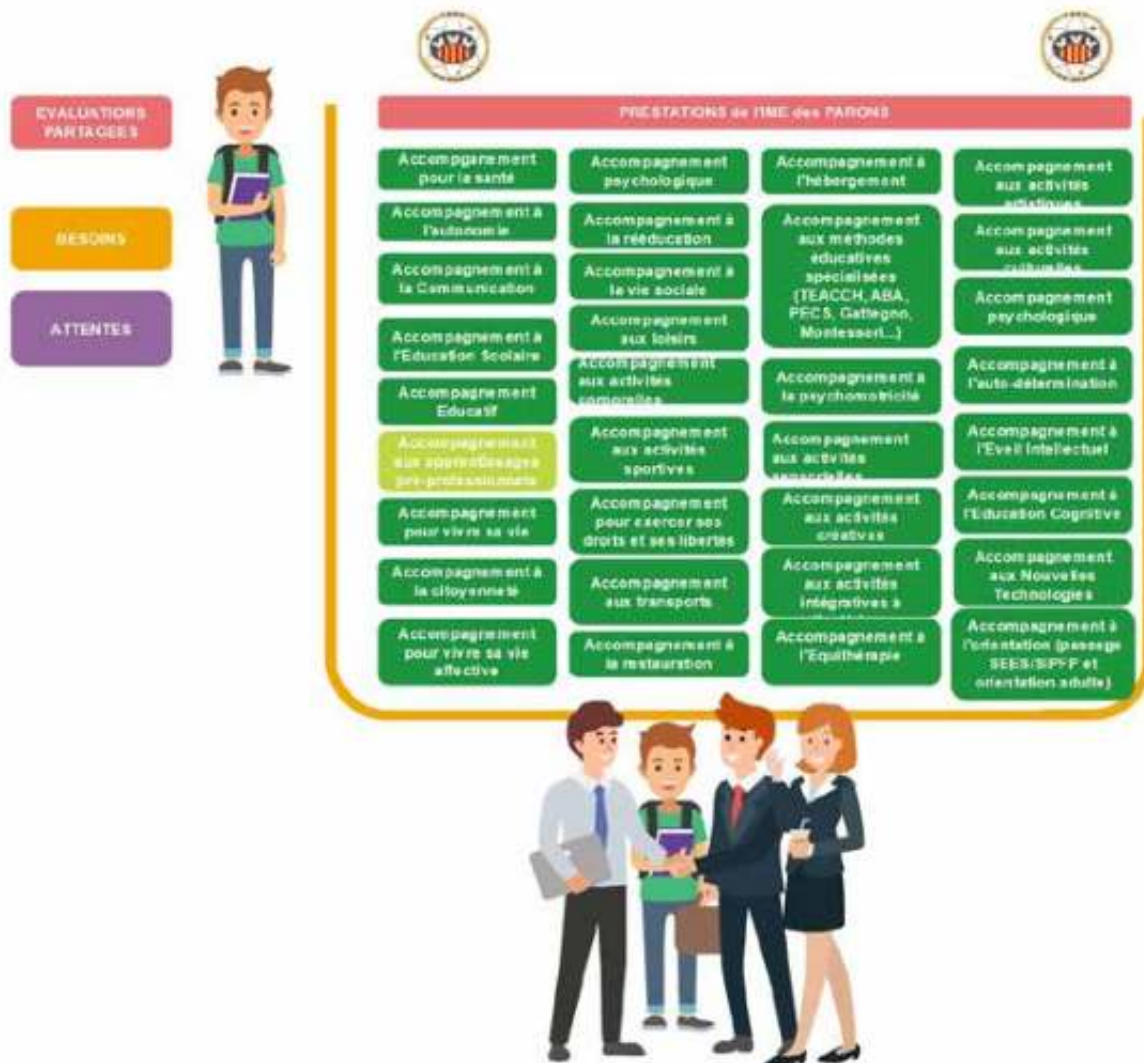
EVALUATIONS PARTAGEES

BESOINS

ATTENTES

PRESTATIONS de l'IME des PARONS

Accompgnement pour la santé

Accompagnement à l'autonomie

Accompagnement à la Communication

Accompagnement à l'Education Scolaire

Accompagnement Educatif

Accompagnement aux apprentissages pré-professionnels

Accompagnement pour vivre sa vie

Accompagnement à la citoyenneté

Accompagnement pour vivre sa vie affective

Accompagnement psychologique

Accompagnement à la rééducation

Accompagnement à la vie sociale

Accompagnement aux loisirs

Accompagnement aux activités corporelles

Accompagnement aux activités sportives

Accompagnement pour exercer ses droits et ses libertés

Accompagnement aux transports

Accompagnement à la restauration

Accompagnement à l'hébergement

Accompagnement aux méthodes éducatives spécialisées (TEACCH, ABA, PECS, Gattegno, Montessori...)

Accompagnement à la psychomotricité

Accompagnement aux activités sensorielles

Accompagnement aux activités créatives

Accompagnement aux activités intégratives à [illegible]

Accompagnement à l'Equithérapie

Accompagnement aux activités artistiques

Accompagnement aux activités culturelles

Accompagnement psychologique

Accompagnement à l'auto-détermination

Accompagnement à l'Eveil Intellectuel

Accompagnement à l'Education Cognitive

Accompagnement aux Nouvelles Technologies

Accompagnement à l'orientation (passage SEES/SIPFP et orientation adulte)